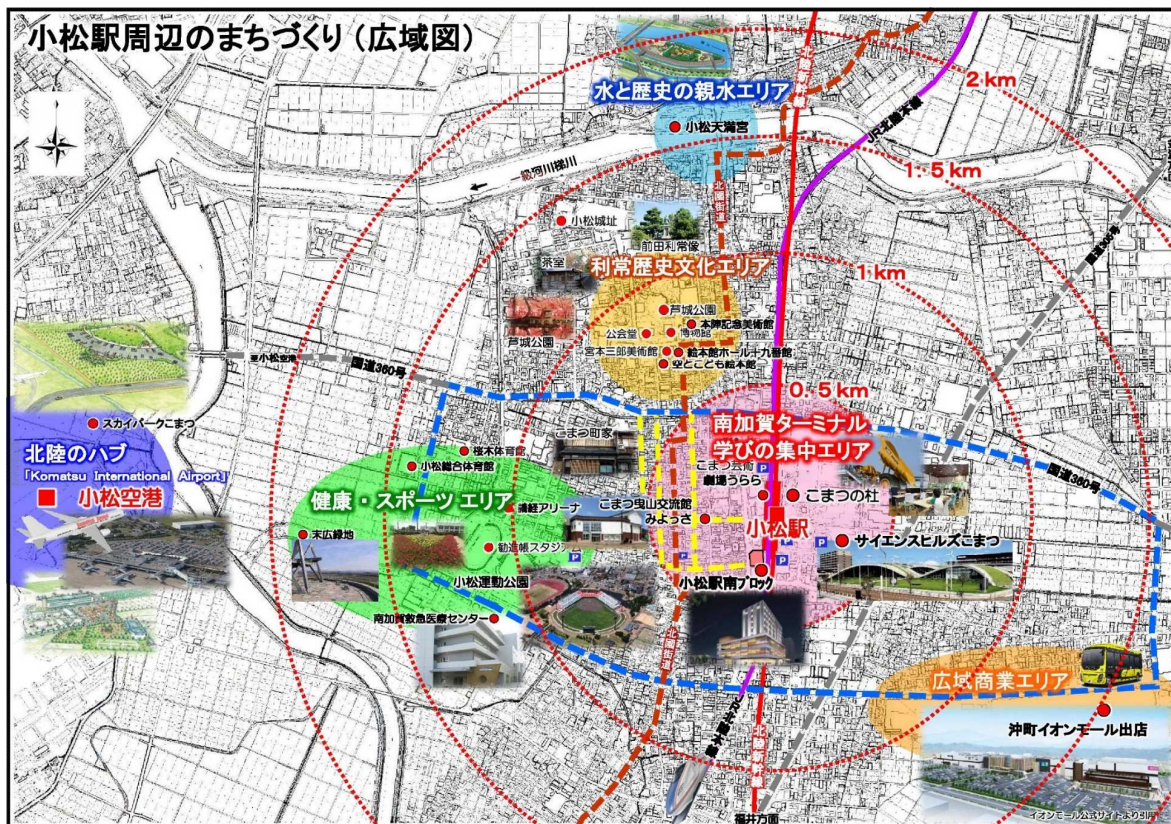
小松駅周辺のまちづくり（広域図）

水と歴史の親水エリア

小松天満宮

2 km

北陸新幹線

JR北陸本線

一級河川梯川

1．5 km

北国街道

小松城址

前田利常像

茶室

利常歴史文化エリア

1 km

芦城公園

公会堂

博物館

本陣記念美術館

宮本三郎美術館

絵本館ホール・十九番館

空とこども絵本館

芦城公園

至小松空港

国道360号

0．5 km

スカイパークこまつ

南加賀ターミナル

学びの集中エリア

北陸のハブ

「Komatsu International Airport」

■ 小松空港

桜木体育館

小松総合体育館

こまつ町家

こまつ芸術劇場うらら

こまつの杜

健康・スポーツ エリア

末広緑地

こまつ曳山交流館みよっさ

小松駅

サイエンスヒルズこまつ

小松運動公園

南加賀救急医療センター

小松駅南ブロック

国道360号

広域商業エリア

沖町イオンモール出店

北陸新幹線

福井方面

イオンモール公式サイトより引用